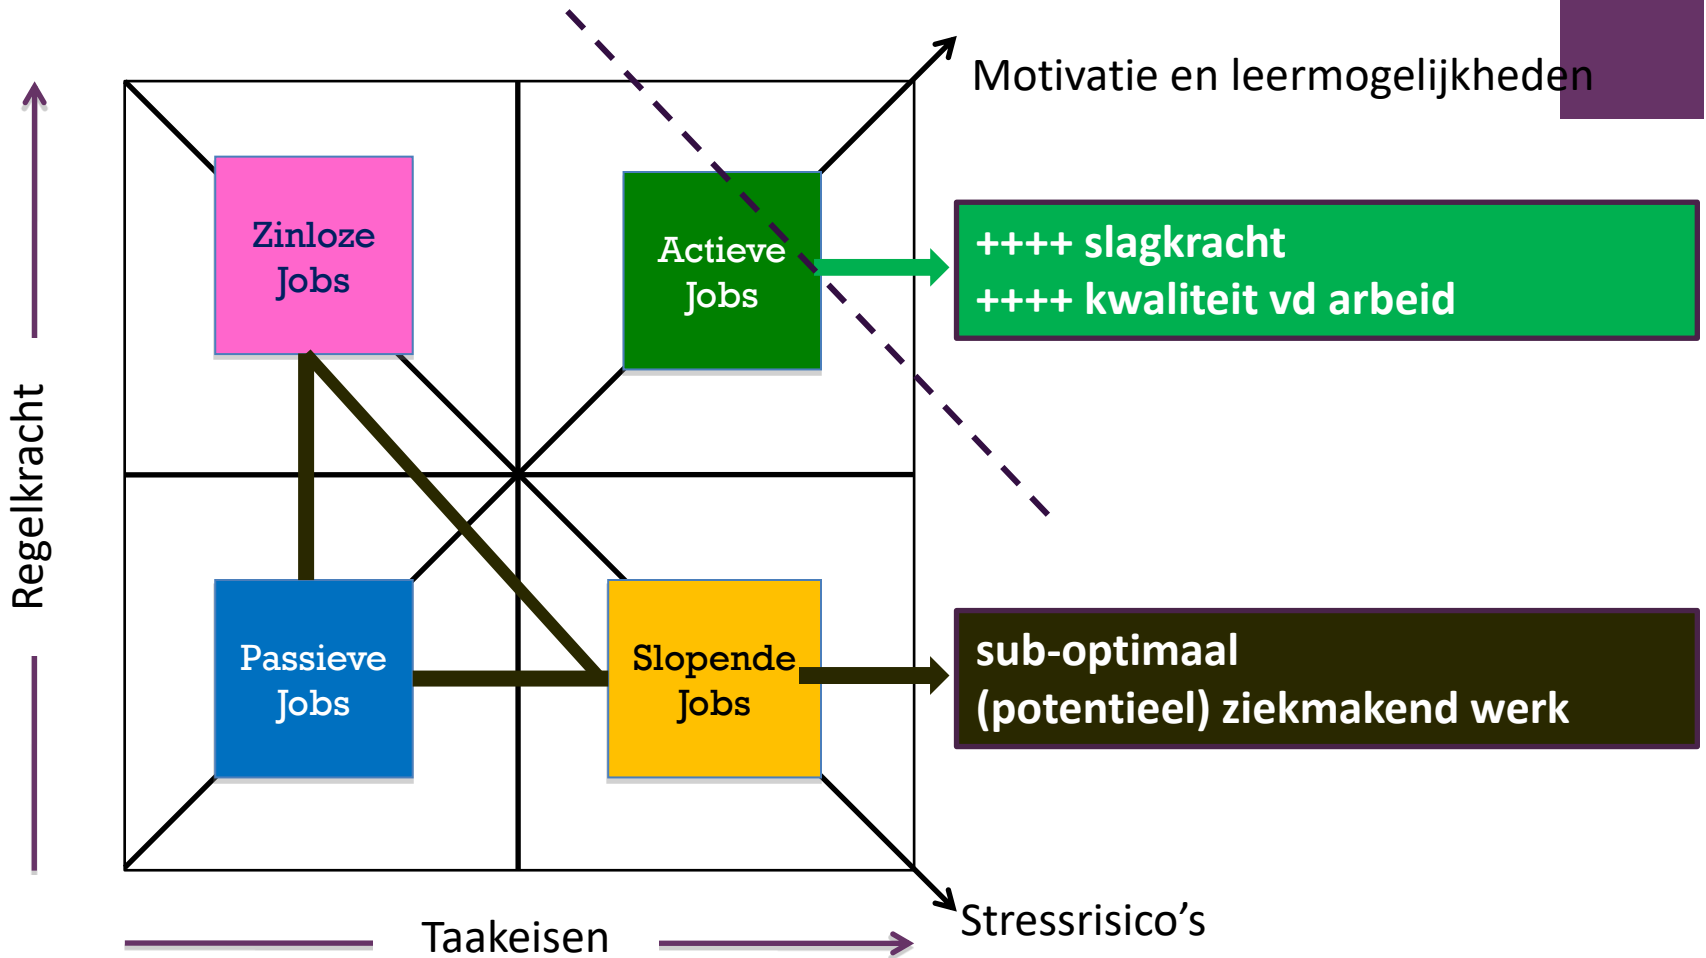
Motivatie en leermogelijkheden

Regelkracht

Zinloze Jobs

Actieve Jobs

++++ slagkracht
++++ kwaliteit vd arbeid

Passieve Jobs

Slopende Jobs

sub-optimaal
(potentieel) ziekmakend werk

Taakeisen

Stressrisico’s